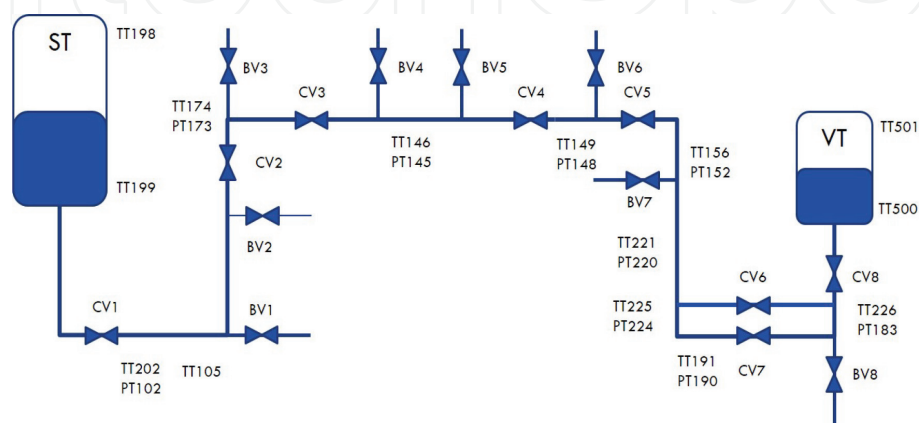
ST
TT198
TT199
BV3
TT174
PT173
CV2
BV2
CV1
TT202
PT102
TT105
BV1
CV3
BV4
BV5
TT146
PT145
CV4
BV6
CV5
TT149
PT148
TT156
PT152
BV7
TT221
PT220
TT225
PT224
CV6
CV7
TT191
PT190
VT
TT501
TT500
CV8
TT226
PT183
BV8